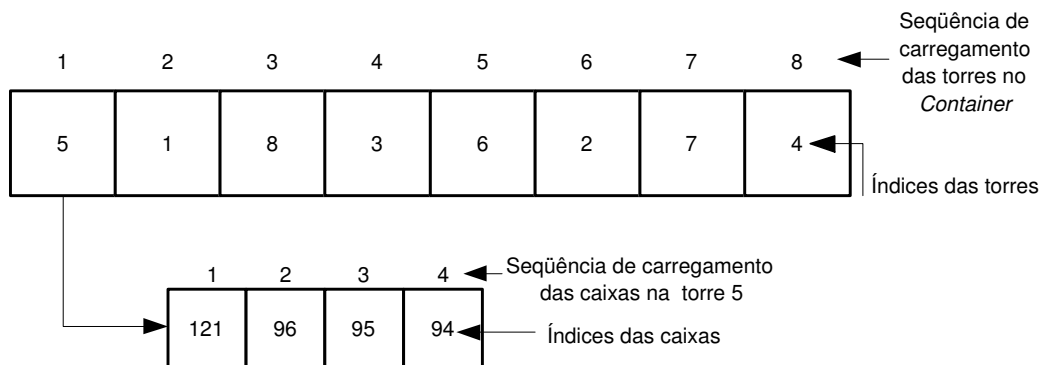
Seqüência de carregamento das torres no *Container*

| 1 | 2 | 3 | 4 | 5 | 6 | 7 | 8 |
|---|---|---|---|---|---|---|---|
| 5 | 1 | 8 | 3 | 6 | 2 | 7 | 4 |

Índices das torres

Seqüência de carregamento das caixas na torre 5

| 1 | 2 | 3 | 4 |
|---|---|---|---|
| 121 | 96 | 95 | 94 |

Índices das caixas